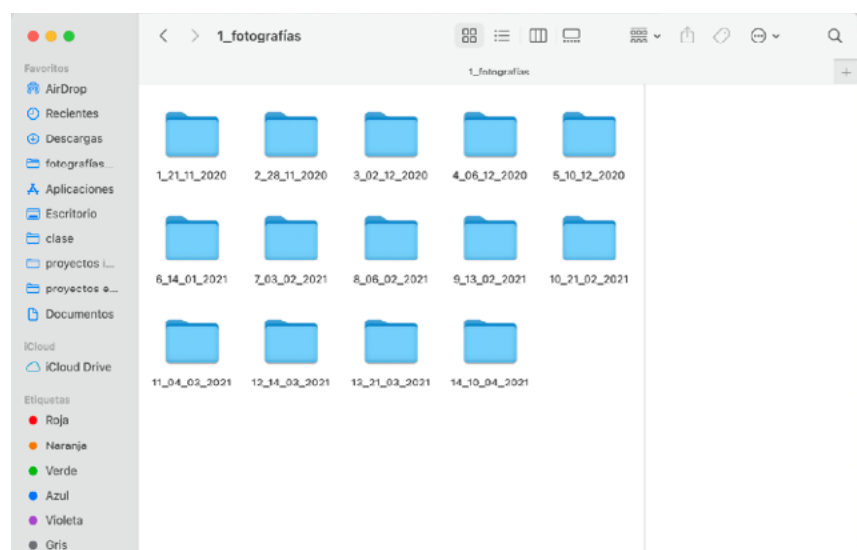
1_fotografías

1_fotografías

Favoritos
AirDrop
Recientes
Descargas
fotografías...
Aplicaciones
Escritorio
clase
proyectos i...
proyectos e...
Documentos

iCloud
iCloud Drive

Etiquetas
Roja
Naranja
Verde
Azul
Violeta
Gris

1_21_11_2020
2_28_11_2020
3_02_12_2020
4_06_12_2020
5_10_12_2020
6_14_01_2021
7_03_02_2021
8_06_02_2021
9_13_02_2021
10_21_02_2021
11_04_03_2021
12_14_03_2021
13_21_03_2021
14_10_04_2021